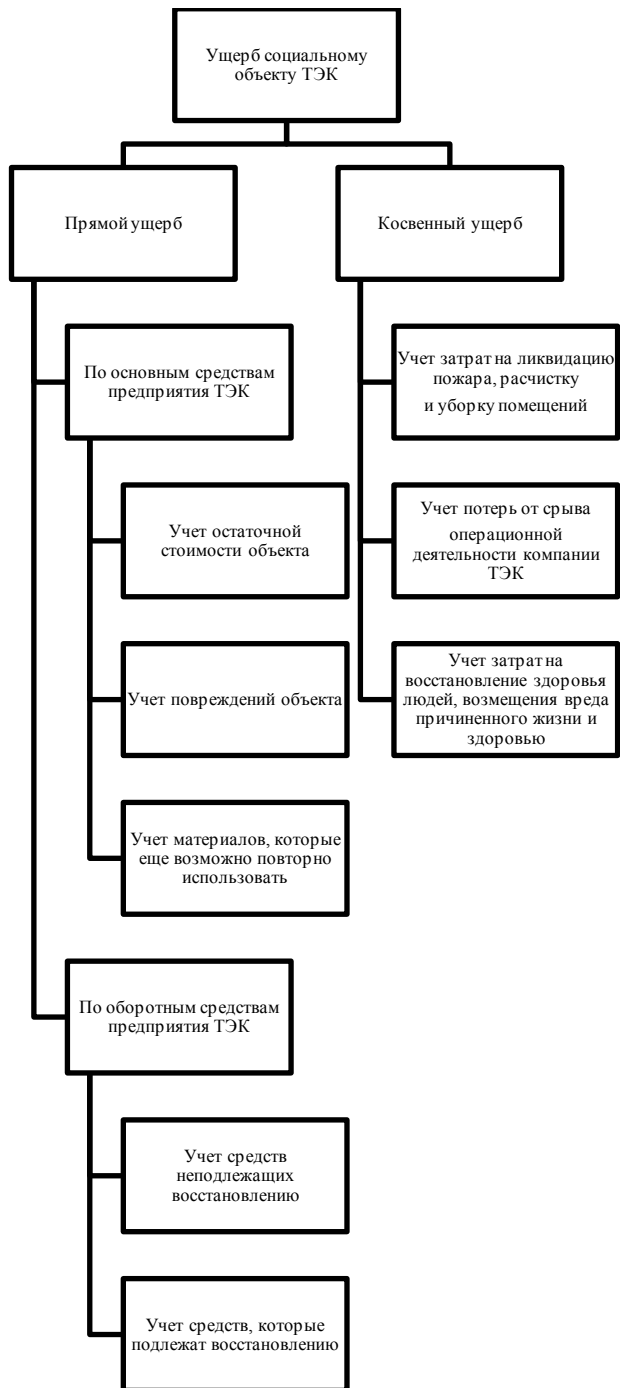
Ущерб социальному объекту ТЭК

Прямой ущерб

Косвенный ущерб

По основным средствам предприятия ТЭК

Учет остаточной стоимости объекта

Учет повреждений объекта

Учет материалов, которые еще возможно повторно использовать

По оборотным средствам предприятия ТЭК

Учет средств неподлежащих восстановлению

Учет средств, которые подлежат восстановлению

Учет затрат на ликвидацию пожара, расчистку и уборку помещений

Учет потерь от срыва операционной деятельности компании ТЭК

Учет затрат на восстановление здоровья людей, возмещения вреда причиненного жизни и здоровью